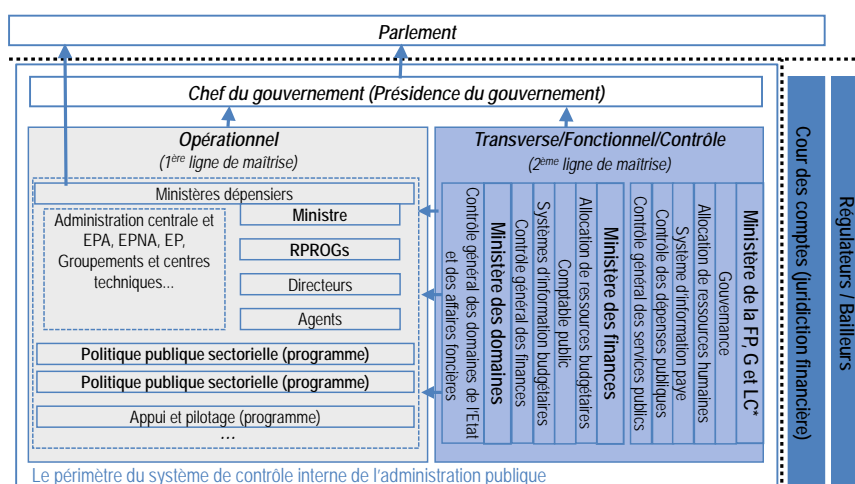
Parlement

Chef du gouvernement (Présidence du gouvernement)

Opérationnel
(1ère ligne de maîtrise)

Ministères dépensiers

Administration centrale et EPA, EPNA, EP, Groupements et centres techniques...

Ministre

RPROGs

Directeurs

Agents

Politique publique sectorielle (programme)

Politique publique sectorielle (programme)

Appui et pilotage (programme)

…

Transverse/Fonctionnel/Contrôle
(2ème ligne de maîtrise)

Ministère des domaines

Contrôle général des domaines de l'Etat et des affaires foncières

Ministère des finances

Contrôle général des finances

Systèmes d'information budgétaires

Comptable public

Allocation de ressources budgétaires

Ministère de la FP, G et LC*

Contrôle général des services publics

Contrôle des dépenses publiques

Système d'information paye

Allocation de ressources humaines

Gouvernance

Cour des comptes (Juridiction financière)

Régulateurs / Bailleurs

Le périmètre du système de contrôle interne de l'administration publique